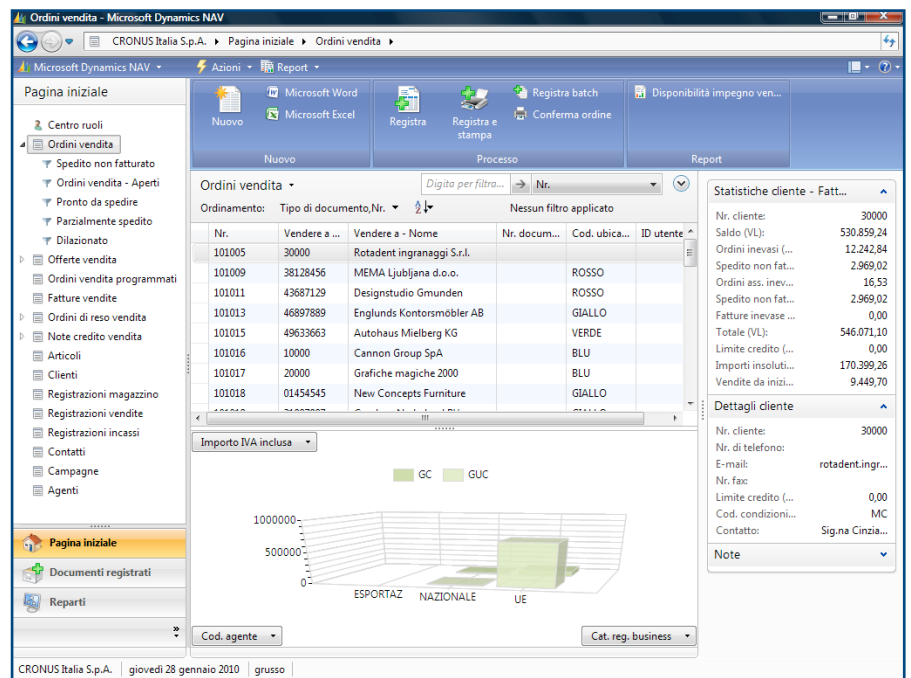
Ordini vendita - Microsoft Dynamics NAV

CRONUS Italia S.p.A. ▸ Pagina iniziale ▸ Ordini vendita ▸

Microsoft Dynamics NAV ▾ Azioni ▾ Report ▾

Pagina iniziale

Centro ruoli
Ordini vendita
Spedito non fatturato
Ordini vendita - Aperti
Pronto da spedire
Parzialmente spedito
Dilazionato
Offerte vendita
Ordini vendita programmati
Fatture vendite
Ordini di reso vendita
Note credito vendita
Articoli
Clienti
Registrazioni magazzino
Registrazioni vendite
Registrazioni incassi
Contatti
Campagne
Agenti

Pagina iniziale
Documenti registrati
Reparti

Nuovo | Microsoft Word | Microsoft Excel | Nuovo
Registra | Registra e stampa | Registra batch | Conferma ordine | Processo
Disponibilità impegno ven... | Report

Ordini vendita ▾ Digita per filtra... → Nr.
Ordinamento: Tipo di documento,Nr. ▾ Nessun filtro applicato

| Nr. | Vendere a ... | Vendere a - Nome | Nr. docum... | Cod. ubica... | ID utente |
|---|---|---|---|---|---|
| 101005 | 30000 | Rotadent ingranaggi S.r.l. | | | |
| 101009 | 38128456 | MEMA Ljubljana d.o.o. | | ROSSO | |
| 101011 | 43687129 | Designstudio Gmunden | | ROSSO | |
| 101013 | 46897889 | Englunds Kontorsmöbler AB | | GIALLO | |
| 101015 | 49633663 | Autohaus Mielberg KG | | VERDE | |
| 101016 | 10000 | Cannon Group SpA | | BLU | |
| 101017 | 20000 | Grafiche magiche 2000 | | BLU | |
| 101018 | 01454545 | New Concepts Furniture | | GIALLO | |

Importo IVA inclusa ▾
GC GUC
1000000
500000
0
ESPORTAZ NAZIONALE UE
Cod. agente ▾ Cat. reg. business ▾

Statistiche cliente - Fatt...
Nr. cliente: 30000
Saldo (VL): 530.859,24
Ordini inevasi (... 12.242,84
Spedito non fat... 2.969,02
Ordini ass. inev... 16,53
Spedito non fat... 2.969,02
Fatture inevase ... 0,00
Totale (VL): 546.071,10
Limite credito (... 0,00
Importi insoluti... 170.399,26
Vendite da inizi... 9.449,70

Dettagli cliente
Nr. cliente: 30000
Nr. di telefono:
E-mail: rotadent.ingr...
Nr. fax:
Limite credito (... 0,00
Cod. condizioni... MC
Contatto: Sig.na Cinzia...

Note

CRONUS Italia S.p.A. | giovedì 28 gennaio 2010 | grusso